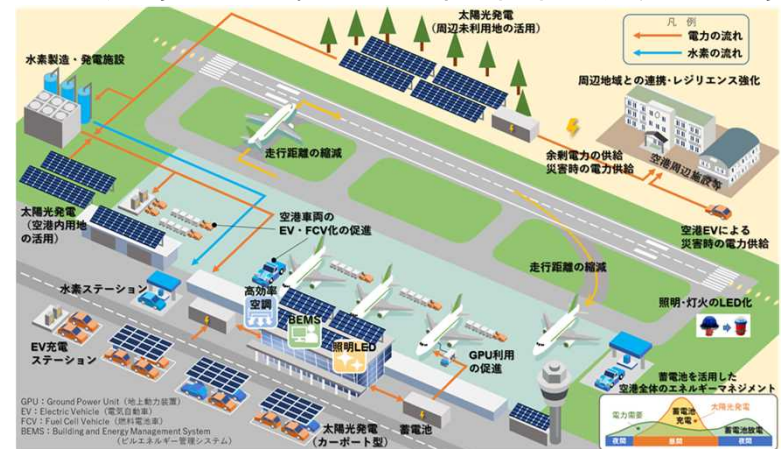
凡例
電力の流れ
水素の流れ

太陽光発電
(周辺未利用地の活用)

水素製造・発電施設

周辺地域との連携・レジリエンス強化

走行距離の縮減

余剰電力の供給
災害時の電力供給

空港周辺施設等

太陽光発電
(空港内用地の活用)

空港車両の
EV・FCV化の促進

空港EVによる
災害時の電力供給

走行距離の縮減

水素ステーション

高効率
空調

BEMS

照明・灯火のLED化

EV充電
ステーション

照明LED

GPU利用
の促進

蓄電池を活用した
空港全体のエネルギーマネジメント

GPU：Ground Power Unit（地上動力装置）
EV：Electric Vehicle（電気自動車）
FCV：Fuel Cell Vehicle（燃料電池車）
BEMS：Building and Energy Management System
（ビルエネルギー管理システム）

太陽光発電
(カーポート型)

蓄電池

電力需要
蓄電池充電
太陽光発電
蓄電池放電
夜間
昼間
夜間